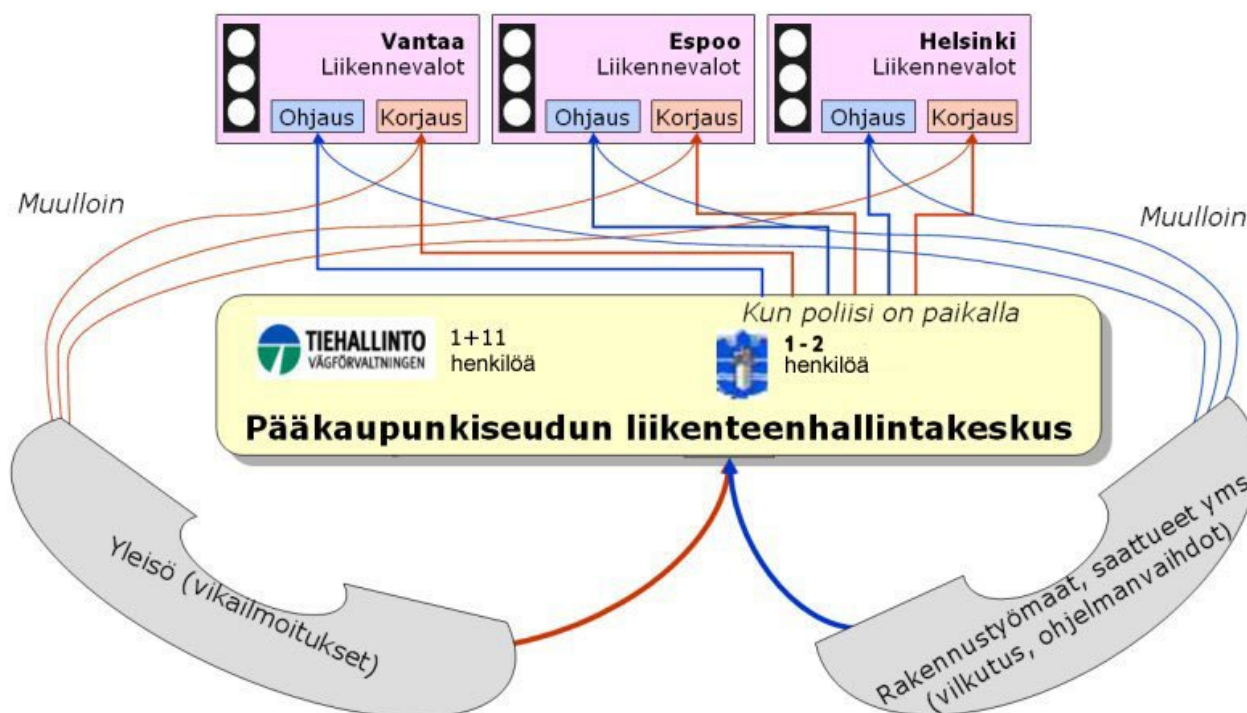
Vantaa
Liikennevalot
Ohjaus
Korjaus

Espoo
Liikennevalot
Ohjaus
Korjaus

Helsinki
Liikennevalot
Ohjaus
Korjaus

Muulloin

Muulloin

Kun poliisi on paikalla

TIEHALLINTO
VÄGFÖRVALTNINGEN
1+11
henkilöä

1 - 2
henkilöä

Pääkaupunkiseudun liikenteenhallintakeskus

Yleisö (vikailmoitukset)

Rakennustyömaat, saattueet yms
(vilkutus, ohjelmanvaihdot)